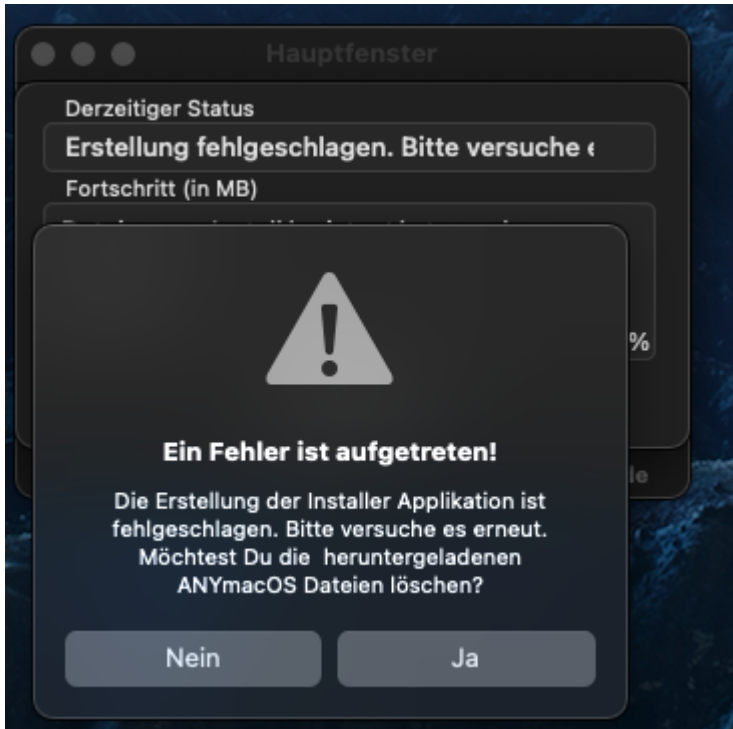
Hauptfenster

Derzeitiger Status

Erstellung fehlgeschlagen. Bitte versuche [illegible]

Fortschritt (in MB)

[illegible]

%

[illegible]le

Ein Fehler ist aufgetreten!

Die Erstellung der Installer Applikation ist fehlgeschlagen. Bitte versuche es erneut. Möchtest Du die heruntergeladenen ANYmacOS Dateien löschen?

Nein

Ja